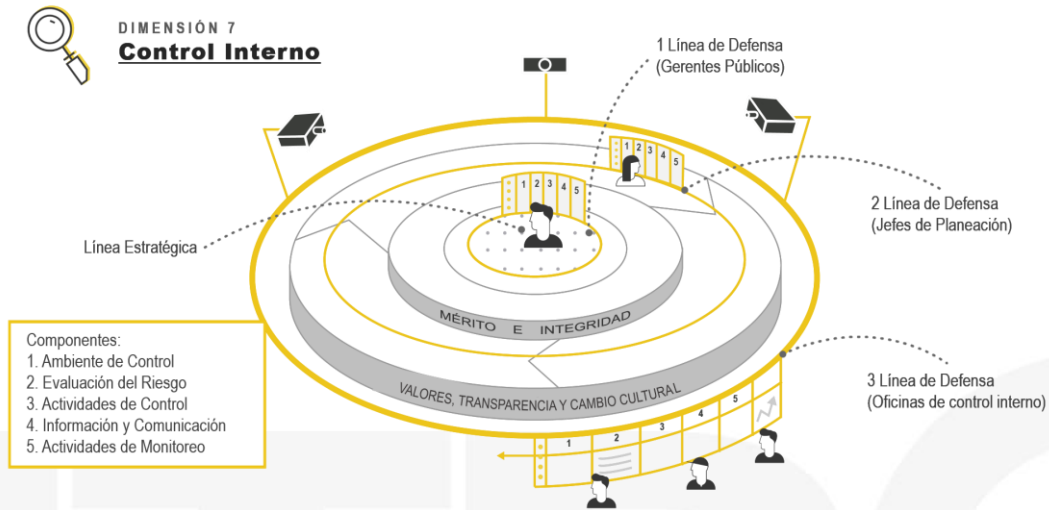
DIMENSIÓN 7
Control Interno

1 Línea de Defensa
(Gerentes Públicos)

2 Línea de Defensa
(Jefes de Planeación)

Línea Estratégica

1 2 3 4 5

1 2 3 4 5

MÉRITO E INTEGRIDAD

VALORES, TRANSPARENCIA Y CAMBIO CULTURAL

3 Línea de Defensa
(Oficinas de control interno)

Componentes:
1. Ambiente de Control
2. Evaluación del Riesgo
3. Actividades de Control
4. Información y Comunicación
5. Actividades de Monitoreo

1 2 3 4 5